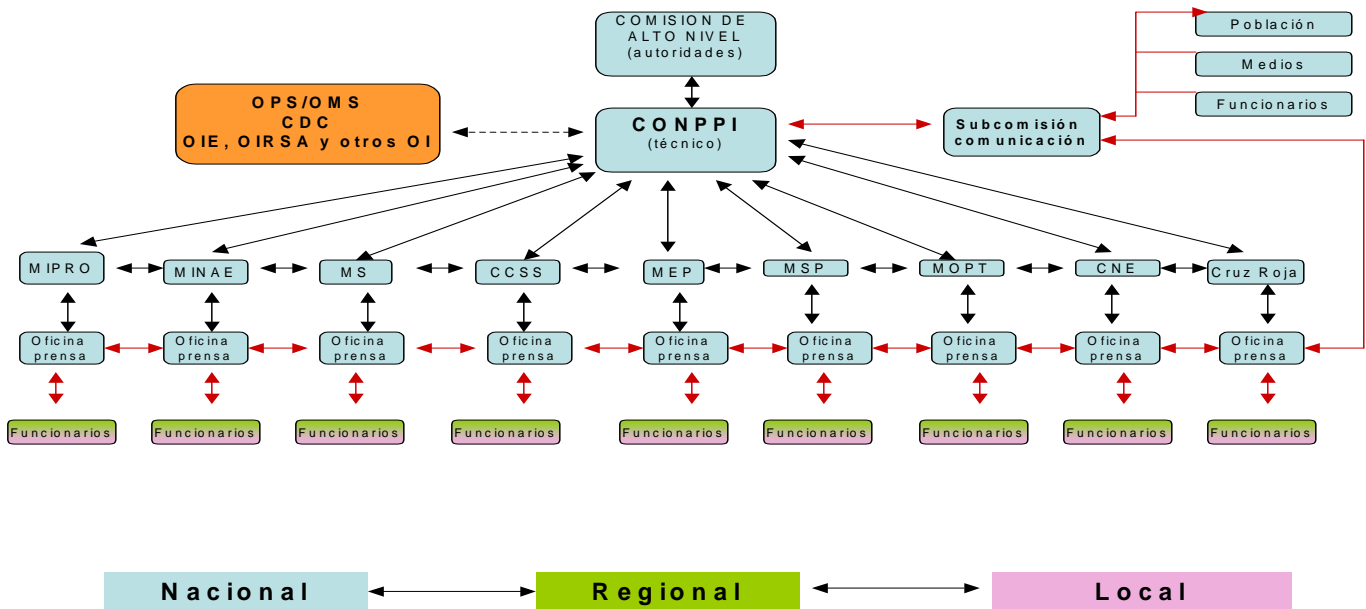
COMISION DE ALTO NIVEL (autoridades)

Población

Medios

Funcionarios

OPS/OMS
CDC
OIE, OIRSA y otros OI

CONPPI
(técnico)

Subcomisión comunicación

MIPRO

MINAE

MS

CCSS

MEP

MSP

MOPT

CNE

Cruz Roja

Oficina prensa

Oficina prensa

Oficina prensa

Oficina prensa

Oficina prensa

Oficina prensa

Oficina prensa

Oficina prensa

Oficina prensa

Funcionarios

Funcionarios

Funcionarios

Funcionarios

Funcionarios

Funcionarios

Funcionarios

Funcionarios

Funcionarios

Nacional

Regional

Local